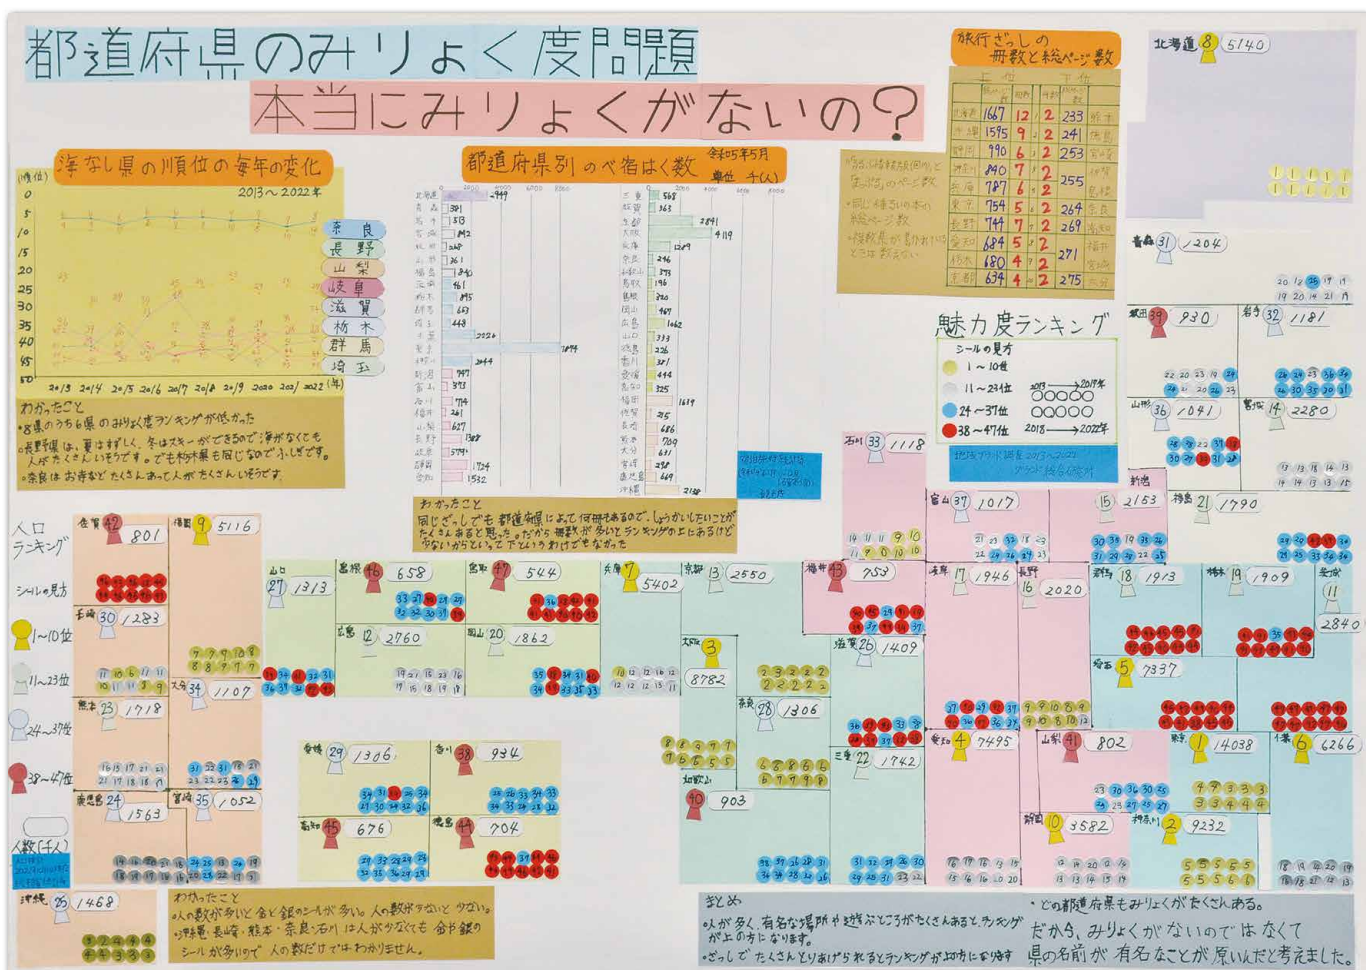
都道府県のみりょく度問題

本当にみりょくがないの?

海なし県の順位の毎年の変化

2013〜2022年

(順位)

奈良
長野
山梨
岐阜
滋賀
栃木
群馬
埼玉

わかったこと
・8県のうち6県のみりょく度ランキングが低かった
・長野県は、夏はすずしく、冬はスキーができるので、海がなくても人がたくさん来そうです。でも栃木県も同じなのでふしぎです。
・奈良はお寺など(?)たくさんあって人がたくさん来そうです。

都道府県別のべ宿はく数 令和5年5月 単位 千(人)

わかったこと
同じざっしでも都道府県によって何冊もあるので、しょうかいしたことがたくさんあると思った。だから冊数が多いとランキングが上にあるけど少ないからといって下というわけでもなかった。

旅行ざっしの冊数と総ページ数

| | | | | | |
|---|---|---|---|---|---|
| 北海道 | 1667 | 12 | 2 | 233 | |
| 沖縄 | 1595 | 9 | 2 | 241 | |
| 静岡 | 990 | 6 | 2 | 253 | |
| | 840 | 7 | 2 | | |
| 兵庫 | 787 | 6 | 2 | 255 | |
| 東京 | 754 | 5 | 2 | 264 | |
| 長野 | 744 | 7 | 2 | 269 | |
| 愛知 | 684 | 5 | 2 | 271 | |
| | 680 | 4 | 2 | | |
| 京都 | 634 | 4 | 2 | 275 | |

魅力度ランキング

シールの見方
1〜10位
11〜23位
24〜37位
38〜47位

人口ランキング

シールの見方
1〜10位
11〜23位
24〜37位
38〜47位

人数(千人)

北海道 8 5140
青森 31 1204
秋田 39 930
岩手 32 1181
山形 36 1041
宮城 14 2280
石川 33 1118
富山 37 1017
新潟 15 2153
福島 21 1790
佐賀 42 801
福岡 9 5116
長崎 30 1283
熊本 23 1718
大分 34 1107
鹿児島 24 1563
宮崎 35 1052
沖縄 25 1468
山口 27 1313
島根 46 658
鳥取 47 544
広島 12 2760
岡山 20 1862
兵庫 7 5402
京都 13 2550
大阪 3 8782
奈良 28 1306
和歌山 40 903
福井 43 753
滋賀 26 1409
三重 22 1742
岐阜 17 1946
長野 16 2020
愛知 4 7495
山梨 41 802
静岡 10 3582
群馬 18 1913
栃木 19 1909
茨城 11 2840
埼玉 5 7337
東京 1 14038
神奈川 2 9232
千葉 6 6266
愛媛 29 1306
香川 38 934
高知 45 676
徳島 44 704

わかったこと
・人の数が多いと金と銀のシールが多い。人の数が少ないと少ない。
・佐賀、長崎、熊本、奈良、石川は人が少なくても金や銀のシールが多いので人の数だけではわかりません。

まとめ
・人が多く、有名な場所や遊ぶところがたくさんあるとランキングが上の方になります。
・ざっしでたくさんとりあげられるとランキングが上の方になります
・どの都道府県もみりょくがたくさんある。
だから、みりょくがないのではなくて県の名前が有名なことが原いんだと考えました。